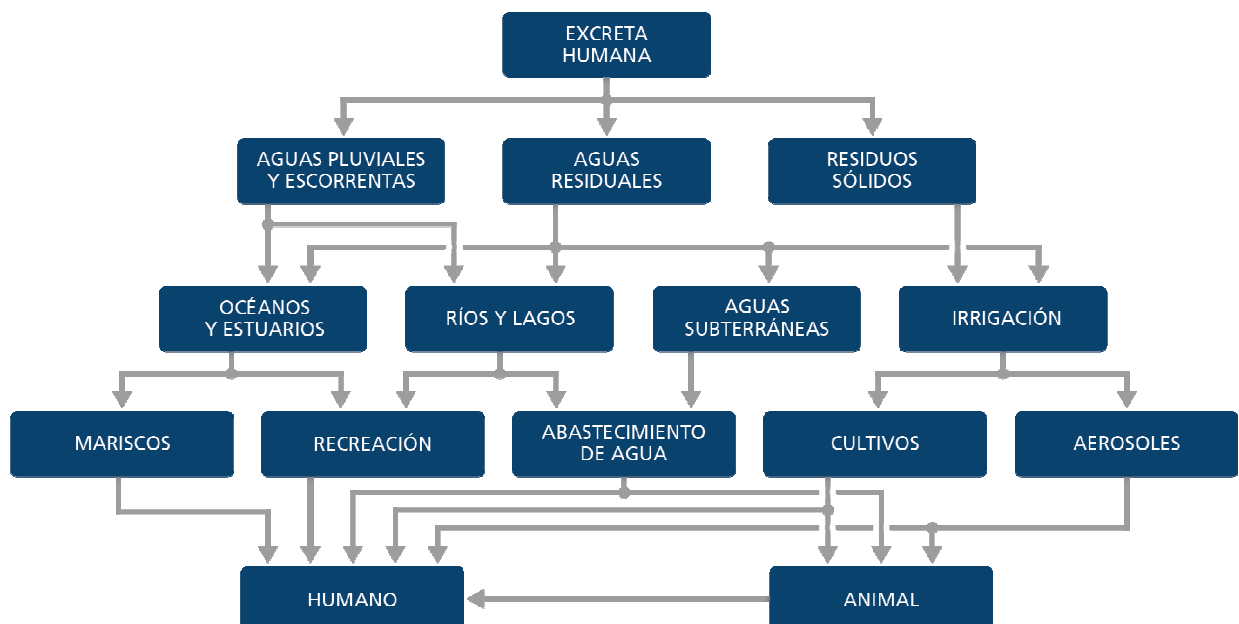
EXCRETA HUMANA

AGUAS PLUVIALES Y ESCORRENTAS

AGUAS RESIDUALES

RESIDUOS SÓLIDOS

OCÉANOS Y ESTUARIOS

RÍOS Y LAGOS

AGUAS SUBTERRÁNEAS

IRRIGACIÓN

MARISCOS

RECREACIÓN

ABASTECIMIENTO DE AGUA

CULTIVOS

AEROSOLES

HUMANO

ANIMAL